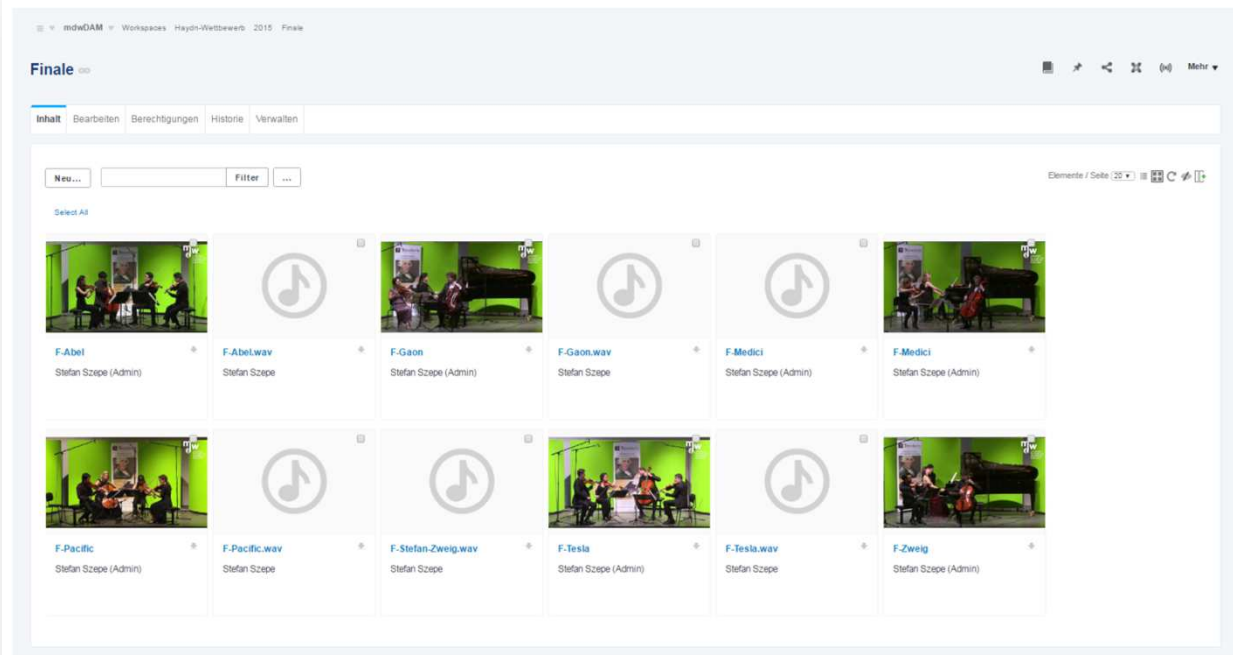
mdwDAM Workspaces Haydn-Wettbewerb 2015 Finale

Finale

Mehr ▾

Inhalt Bearbeiten Berechtigungen Historie Verwalten

Neu... Filter ...

Elemente / Seite 20 ▾

Select All

F-Abel
Stefan Szepe (Admin)

F-Abel.wav
Stefan Szepe

F-Gaon
Stefan Szepe (Admin)

F-Gaon.wav
Stefan Szepe

F-Medici
Stefan Szepe (Admin)

F-Medici
Stefan Szepe (Admin)

F-Pacific
Stefan Szepe (Admin)

F-Pacific.wav
Stefan Szepe

F-Stefan-Zweig.wav
Stefan Szepe

F-Tesla
Stefan Szepe (Admin)

F-Tesla.wav
Stefan Szepe

F-Zweig
Stefan Szepe (Admin)